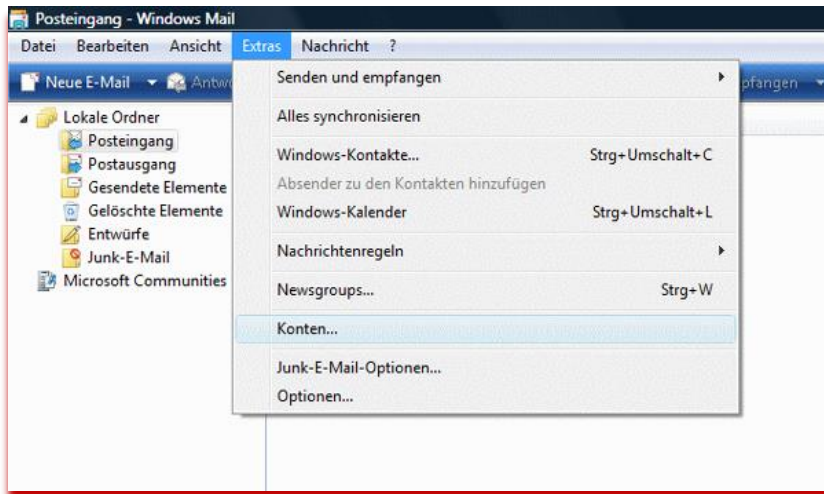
Posteingang - Windows Mail

Datei Bearbeiten Ansicht Extras Nachricht ?

Neue E-Mail Antw pfangen

Lokale Ordner
Posteingang
Postausgang
Gesendete Elemente
Gelöschte Elemente
Entwürfe
Junk-E-Mail
Microsoft Communities

Senden und empfangen
Alles synchronisieren
Windows-Kontakte... Strg+Umschalt+C
Absender zu den Kontakten hinzufügen
Windows-Kalender Strg+Umschalt+L
Nachrichtenregeln
Newsgroups... Strg+W
Konten...
Junk-E-Mail-Optionen...
Optionen...